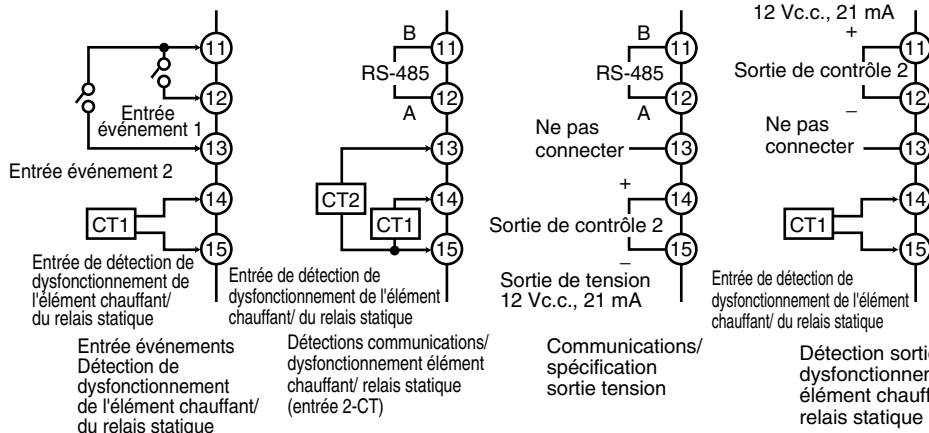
11
12
Entrée événement 1
13
Entrée événement 2
14
CT1
15
Entrée de détection de dysfonctionnement de l'élément chauffant/ du relais statique

Entrée événements Détection de dysfonctionnement de l'élément chauffant/ du relais statique

B
11
RS-485
12
A
13
CT2
14
CT1
15
Entrée de détection de dysfonctionnement de l'élément chauffant/ du relais statique

Détections communications/ dysfonctionnement élément chauffant/ relais statique (entrée 2-CT)

B
11
RS-485
12
A
Ne pas connecter
13
+
14
Sortie de contrôle 2
–
15
Sortie de tension 12 Vc.c., 21 mA

Communications/ spécification sortie tension

12 Vc.c., 21 mA
+
11
Sortie de contrôle 2
–
12
Ne pas connecter
13
14
CT1
15
Entrée de détection de dysfonctionnement de l'élément chauffant/ du relais statique

Détection sortie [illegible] dysfonctionnement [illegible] élément chauff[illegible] relais statique